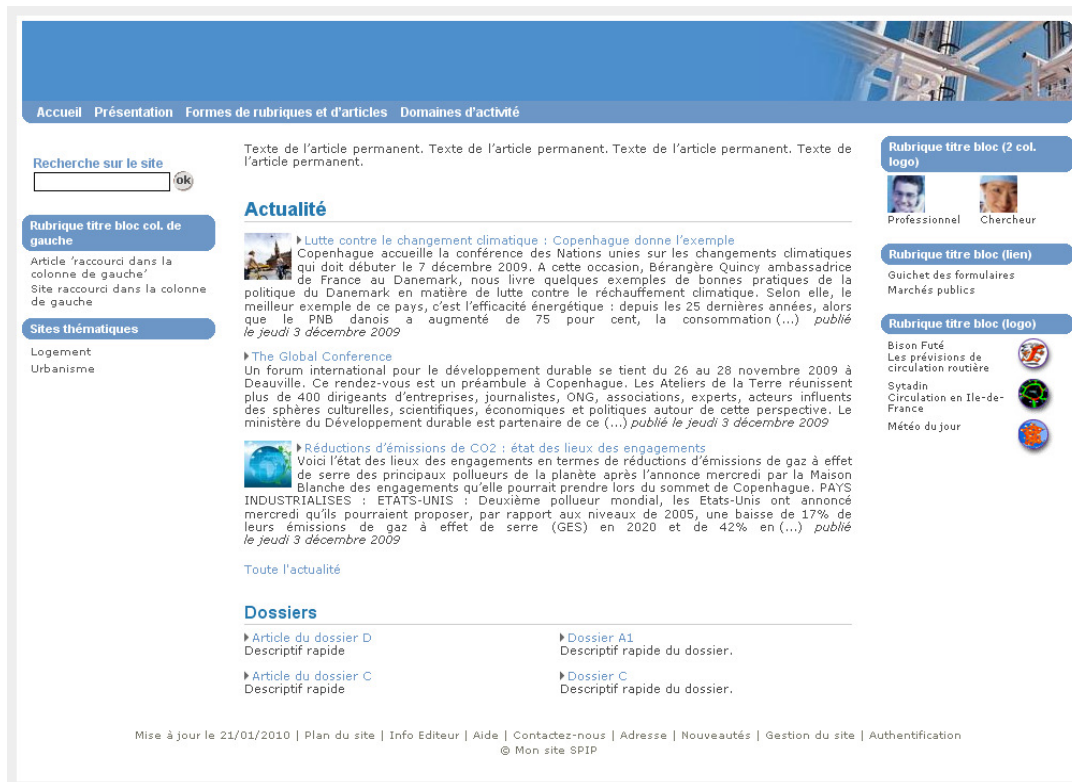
Accueil Présentation Formes de rubriques et d'articles Domaines d'activité

Recherche sur le site
ok

Rubrique titre bloc col. de gauche

Article 'raccourci dans la colonne de gauche'
Site raccourci dans la colonne de gauche

Sites thématiques

Logement
Urbanisme

Texte de l'article permanent. Texte de l'article permanent. Texte de l'article permanent. Texte de l'article permanent.

Actualité

Lutte contre le changement climatique : Copenhague donne l'exemple
Copenhague accueille la conférence des Nations unies sur les changements climatiques qui doit débuter le 7 décembre 2009. A cette occasion, Bérangère Quincy ambassadrice de France au Danemark, nous livre quelques exemples de bonnes pratiques de la politique du Danemark en matière de lutte contre le réchauffement climatique. Selon elle, le meilleur exemple de ce pays, c'est l'efficacité énergétique : depuis les 25 dernières années, alors que le PNB danois a augmenté de 75 pour cent, la consommation (...) publié le jeudi 3 décembre 2009

The Global Conference
Un forum international pour le développement durable se tient du 26 au 28 novembre 2009 à Deauville. Ce rendez-vous est un préambule à Copenhague. Les Ateliers de la Terre réunissent plus de 400 dirigeants d'entreprises, journalistes, ONG, associations, experts, acteurs influents des sphères culturelles, scientifiques, économiques et politiques autour de cette perspective. Le ministère du Développement durable est partenaire de ce (...) publié le jeudi 3 décembre 2009

Réductions d'émissions de CO2 : état des lieux des engagements
Voici l'état des lieux des engagements en termes de réductions d'émissions de gaz à effet de serre des principaux pollueurs de la planète après l'annonce mercredi par la Maison Blanche des engagements qu'elle pourrait prendre lors du sommet de Copenhague. PAYS INDUSTRIALISES : ETATS-UNIS : Deuxième pollueur mondial, les Etats-Unis ont annoncé mercredi qu'ils pourraient proposer, par rapport aux niveaux de 2005, une baisse de 17% de leurs émissions de gaz à effet de serre (GES) en 2020 et de 42% en (...) publié le jeudi 3 décembre 2009

Toute l'actualité

Dossiers

Article du dossier D
Descriptif rapide

Dossier A1
Descriptif rapide du dossier.

Article du dossier C
Descriptif rapide

Dossier C
Descriptif rapide du dossier.

Rubrique titre bloc (2 col. logo)

Professionnel
Chercheur

Rubrique titre bloc (lien)

Guichet des formulaires
Marchés publics

Rubrique titre bloc (logo)

Bison Futé
Les prévisions de circulation routière
Sytadin
Circulation en Ile-de-France
Météo du jour

Mise à jour le 21/01/2010 | Plan du site | Info Editeur | Aide | Contactez-nous | Adresse | Nouveautés | Gestion du site | Authentification
© Mon site SPIP